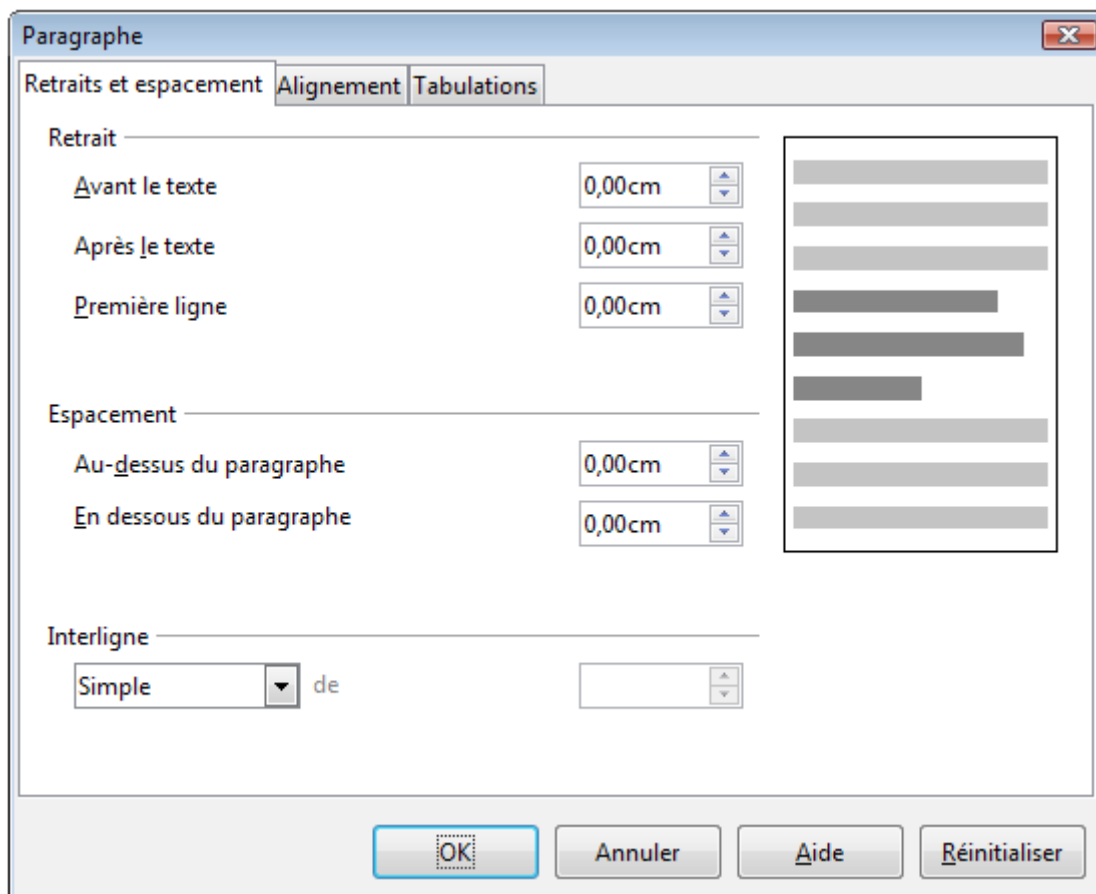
Paragraphe

Retraits et espacement | Alignement | Tabulations

Retrait

Avant le texte 0,00cm

Après le texte 0,00cm

Première ligne 0,00cm

Espacement

Au-dessus du paragraphe 0,00cm

En dessous du paragraphe 0,00cm

Interligne

Simple de

OK Annuler Aide Réinitialiser